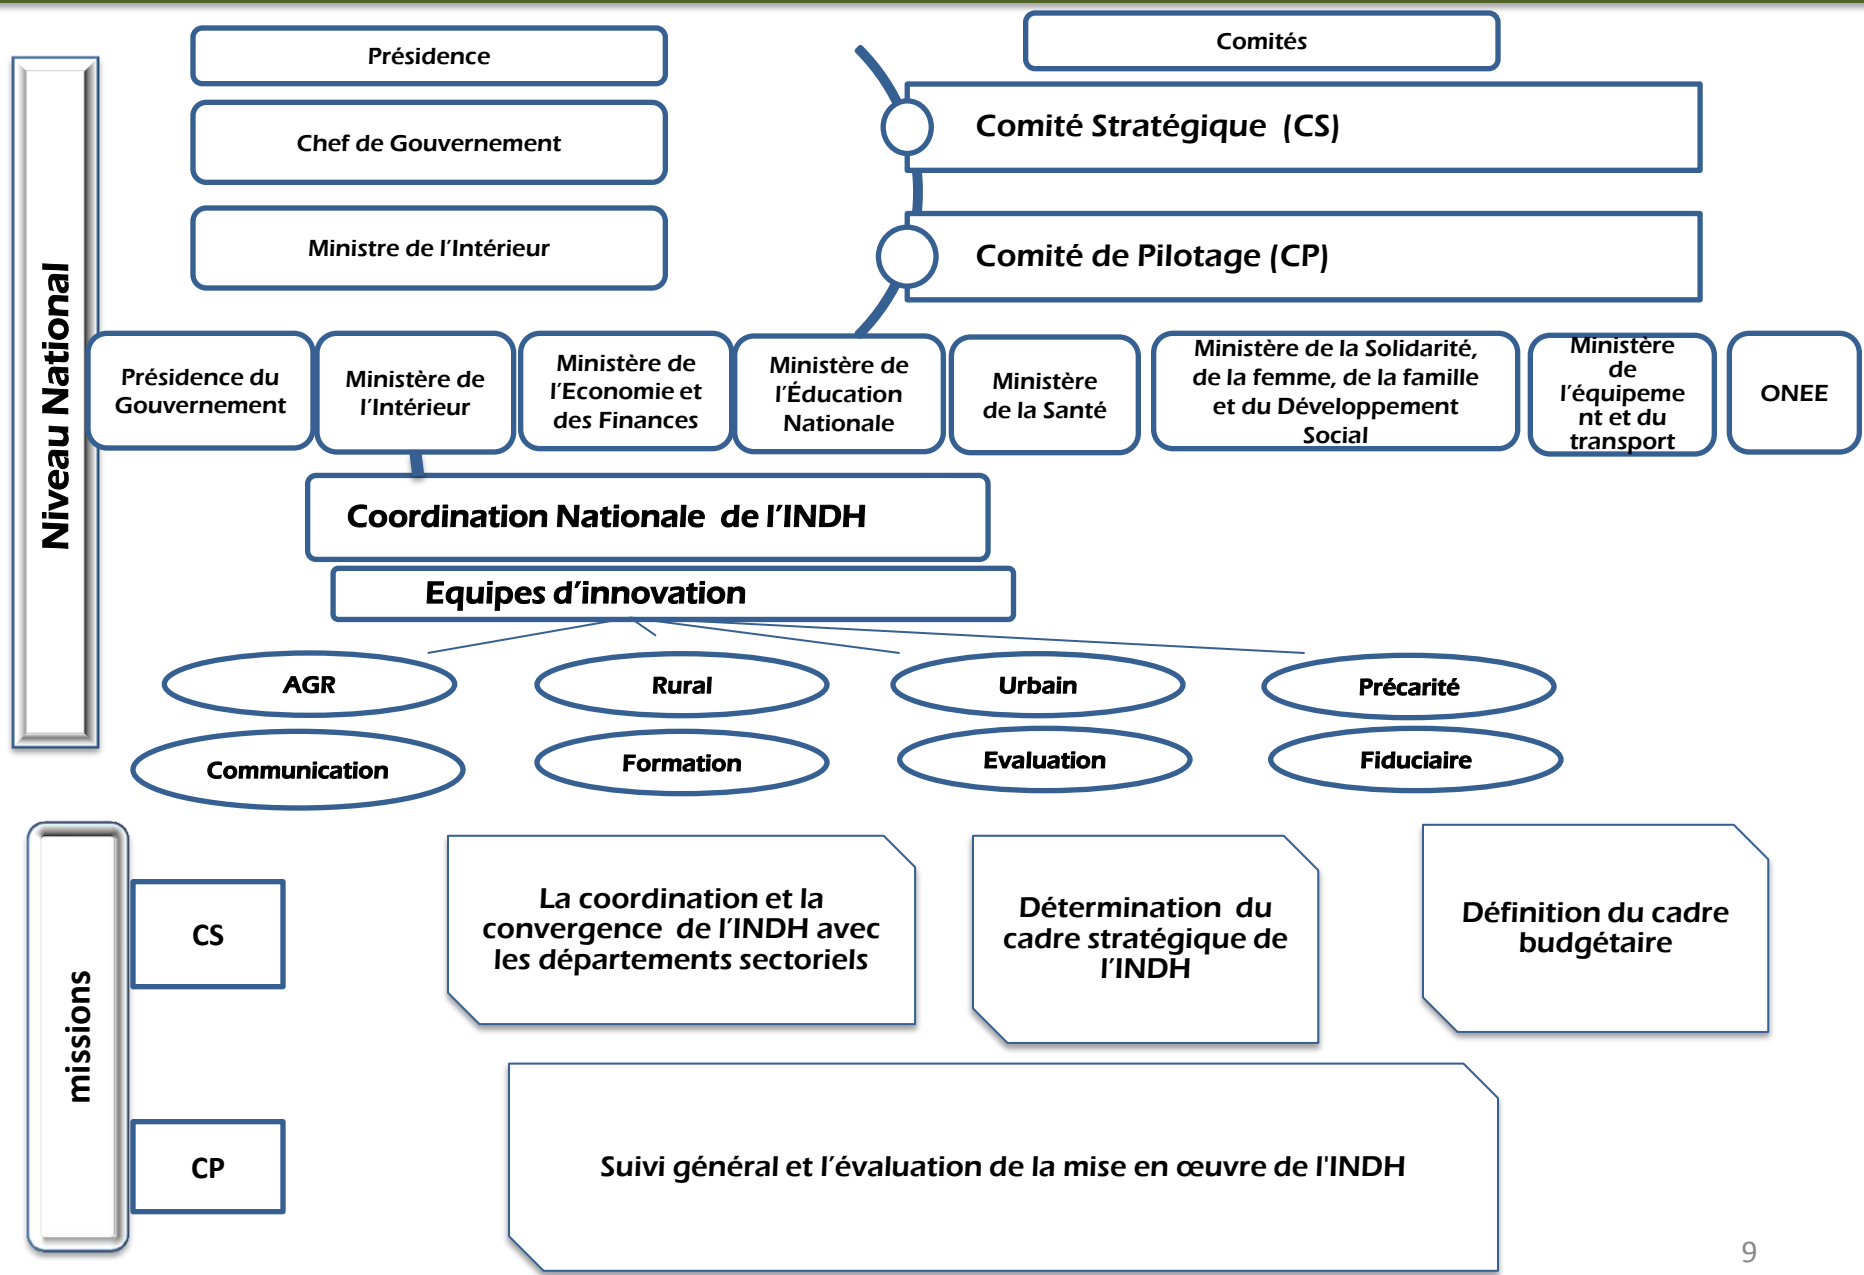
Niveau National

Présidence

Chef de Gouvernement

Ministre de l'Intérieur

Comités

Comité Stratégique (CS)

Comité de Pilotage (CP)

Présidence du Gouvernement

Ministère de l'Intérieur

Ministère de l'Economie et des Finances

Ministère de l'Éducation Nationale

Ministère de la Santé

Ministère de la Solidarité, de la femme, de la famille et du Développement Social

Ministère de l'équipement et du transport

ONEE

Coordination Nationale de l'INDH

Equipes d'innovation

AGR

Rural

Urbain

Précarité

Communication

Formation

Evaluation

Fiduciaire

missions

CS

La coordination et la convergence de l'INDH avec les départements sectoriels

Détermination du cadre stratégique de l'INDH

Définition du cadre budgétaire

CP

Suivi général et l'évaluation de la mise en œuvre de l'INDH

9